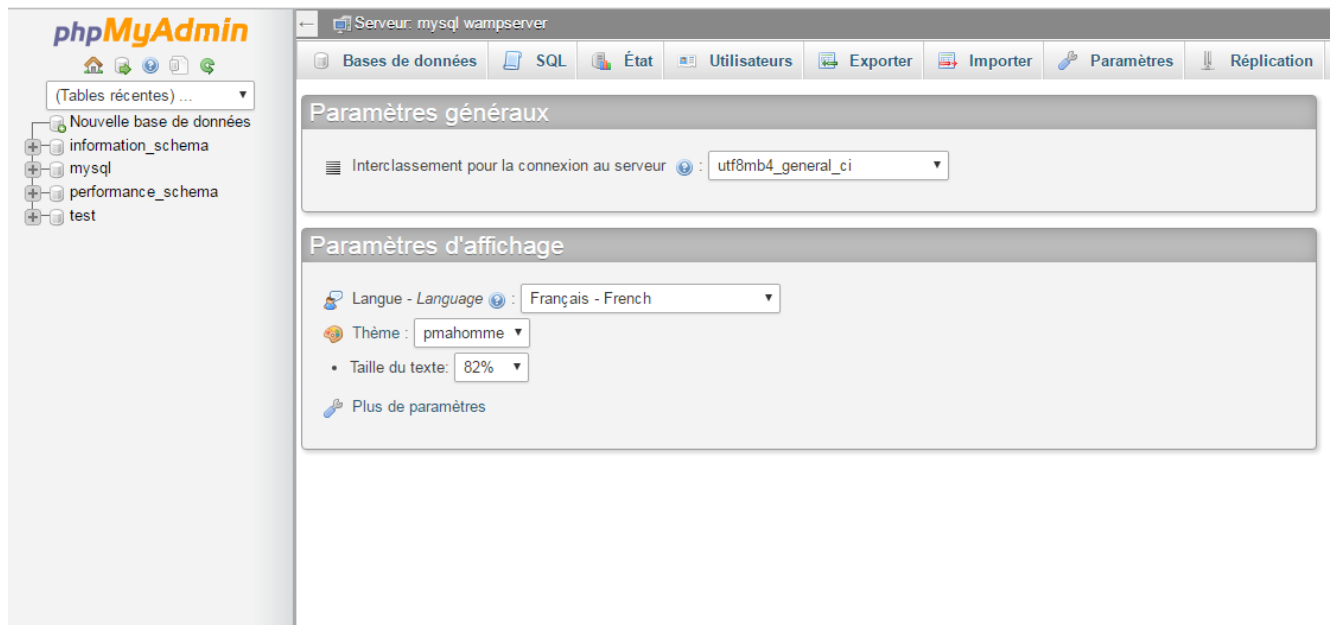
phpMyAdmin

(Tables récentes) ...

Nouvelle base de données
information_schema
mysql
performance_schema
test

← Serveur: mysql wampserver

Bases de données | SQL | État | Utilisateurs | Exporter | Importer | Paramètres | Réplication

Paramètres généraux

Interclassement pour la connexion au serveur : utf8mb4_general_ci

Paramètres d'affichage

Langue - *Language* : Français - French

Thème : pmahomme

• Taille du texte: 82%

Plus de paramètres